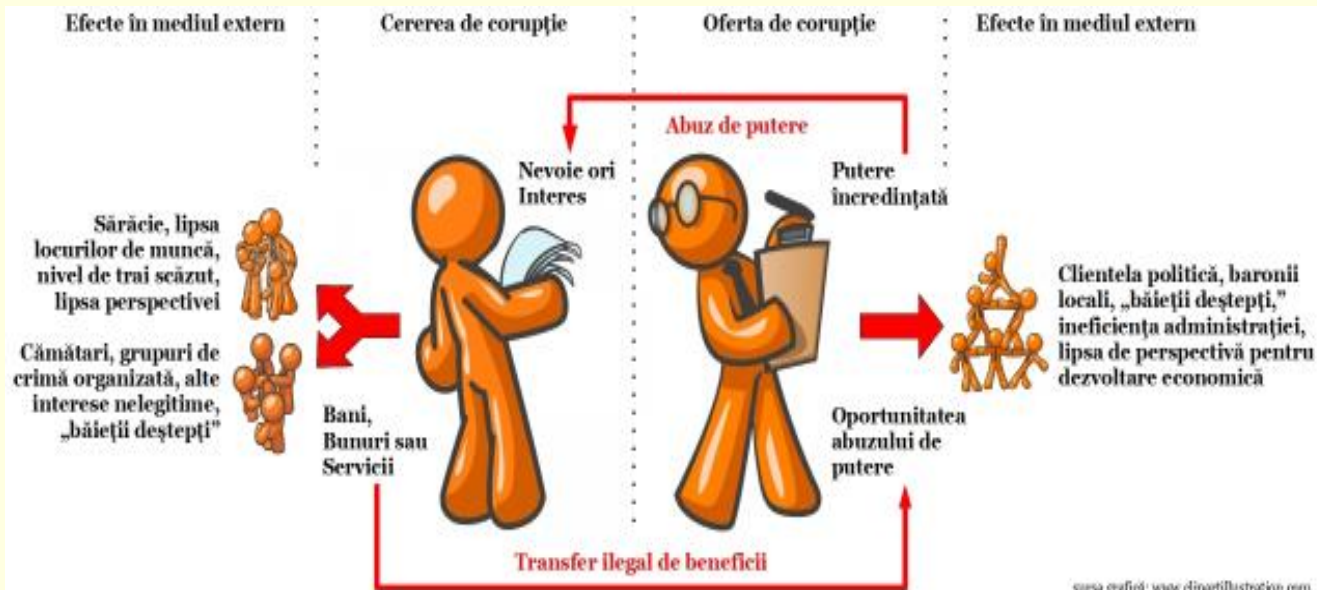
Efecte în mediul extern

Cererea de corupţie

Oferta de corupţie

Efecte în mediul extern

Abuz de putere

Nevoie ori Interes

Putere încredinţată

Sărăcie, lipsa locurilor de muncă, nivel de trai scăzut, lipsa perspectivei

Cămătari, grupuri de crimă organizată, alte interese nelegitime, „băieţii deştepţi"

Clientela politică, baronii locali, „băieţii deştepţi," ineficienţa administraţiei, lipsa de perspectivă pentru dezvoltare economică

Bani, Bunuri sau Servicii

Oportunitatea abuzului de putere

Transfer ilegal de beneficii

sursa grafică: www.dipartillustration.com